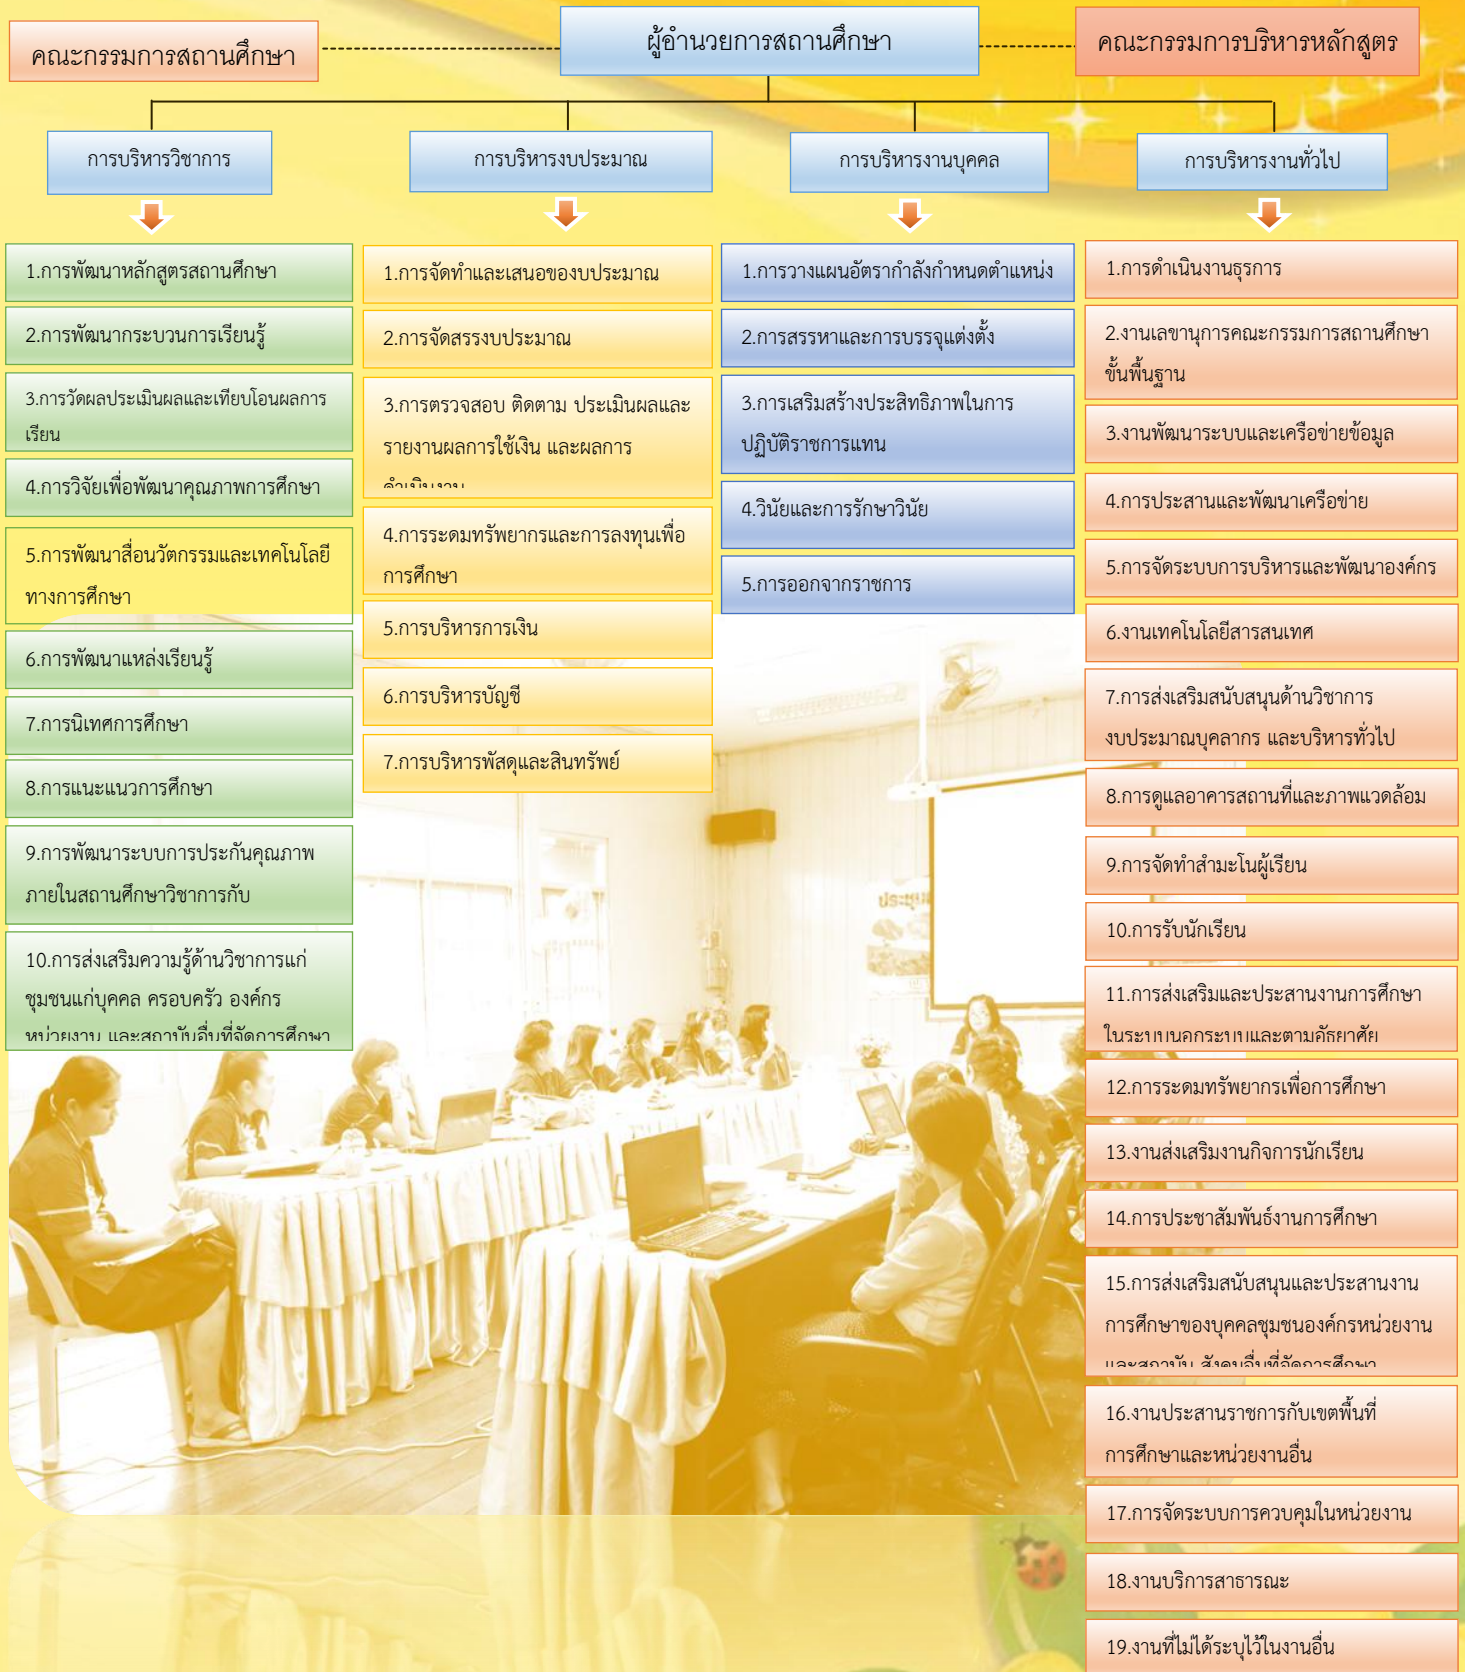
คณะกรรมการสถานศึกษา

ผู้อำนวยการสถานศึกษา

คณะกรรมการบริหารหลักสูตร

การบริหารวิชาการ

การบริหารงบประมาณ

การบริหารงานบุคคล

การบริหารงานทั่วไป

1.การพัฒนาหลักสูตรสถานศึกษา

2.การพัฒนากระบวนการเรียนรู้

3.การวัดผลประเมินผลและเทียบโอนผลการเรียน

4.การวิจัยเพื่อพัฒนาคุณภาพการศึกษา

5.การพัฒนาสื่อนวัตกรรมและเทคโนโลยีทางการศึกษา

6.การพัฒนาแหล่งเรียนรู้

7.การนิเทศการศึกษา

8.การแนะแนวการศึกษา

9.การพัฒนาระบบการประกันคุณภาพภายในสถานศึกษาวิชาการกับ

10.การส่งเสริมความรู้ด้านวิชาการแก่ชุมชนแก่บุคคล ครอบครัว องค์กร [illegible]

1.การจัดทำและเสนอของบประมาณ

2.การจัดสรรงบประมาณ

3.การตรวจสอบ ติดตาม ประเมินผลและรายงานผลการใช้เงิน และผลการ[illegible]

4.การระดมทรัพยากรและการลงทุนเพื่อการศึกษา

5.การบริหารการเงิน

6.การบริหารบัญชี

7.การบริหารพัสดุและสินทรัพย์

1.การวางแผนอัตรากำลังกำหนดตำแหน่ง

2.การสรรหาและการบรรจุแต่งตั้ง

3.การเสริมสร้างประสิทธิภาพในการปฏิบัติราชการแทน

4.วินัยและการรักษาวินัย

5.การออกจากราชการ

1.การดำเนินงานธุรการ

2.งานเลขานุการคณะกรรมการสถานศึกษาขั้นพื้นฐาน

3.งานพัฒนาระบบและเครือข่ายข้อมูล

4.การประสานและพัฒนาเครือข่าย

5.การจัดระบบการบริหารและพัฒนาองค์กร

6.งานเทคโนโลยีสารสนเทศ

7.การส่งเสริมสนับสนุนด้านวิชาการ งบประมาณบุคลากร และบริหารทั่วไป

8.การดูแลอาคารสถานที่และภาพแวดล้อม

9.การจัดทำสำมะโนผู้เรียน

10.การรับนักเรียน

11.การส่งเสริมและประสานงานการศึกษาในระบบนอกระบบและตามอัธยาศัย

12.การระดมทรัพยากรเพื่อการศึกษา

13.งานส่งเสริมงานกิจการนักเรียน

14.การประชาสัมพันธ์งานการศึกษา

15.การส่งเสริมสนับสนุนและประสานงานการศึกษาของบุคคลชุมชนองค์กรหน่วยงาน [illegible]

16.งานประสานราชการกับเขตพื้นที่การศึกษาและหน่วยงานอื่น

17.การจัดระบบการควบคุมในหน่วยงาน

18.งานบริการสาธารณะ

19.งานที่ไม่ได้ระบุไว้ในงานอื่น